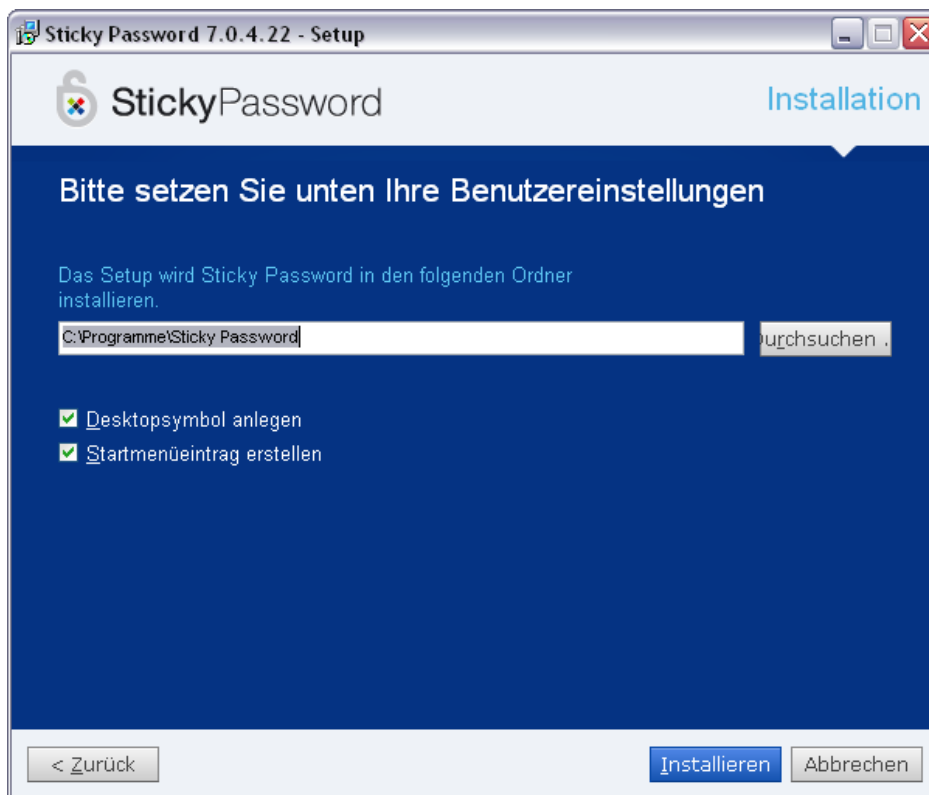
Sticky Password 7.0.4.22 - Setup

StickyPassword

Installation

Bitte setzen Sie unten Ihre Benutzereinstellungen

Das Setup wird Sticky Password in den folgenden Ordner installieren.

C:\Programme\Sticky Password

urchsuchen .

Desktopsymbol anlegen

Startmenüeintrag erstellen

< Zurück

Installieren

Abbrechen